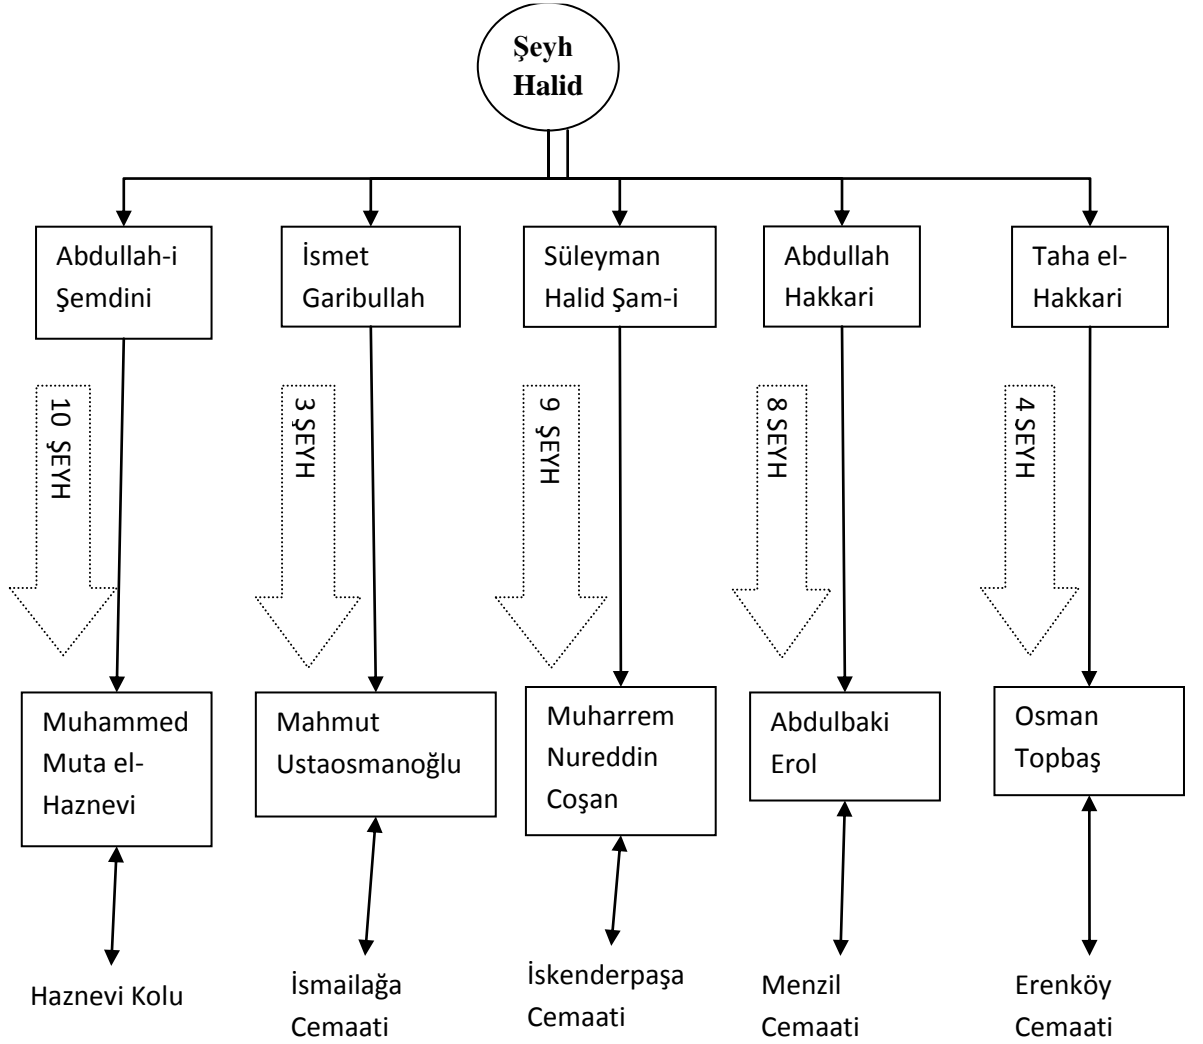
Şeyh Halid

Abdullah-i Şemdini

İsmet Garibullah

Süleyman Halid Şam-i

Abdullah Hakkari

Taha el-Hakkari

10 ŞEYH

3 ŞEYH

9 ŞEYH

8 SEYH

4 ŞEYH

Muhammed Muta el-Haznevi

Mahmut Ustaosmanoğlu

Muharrem Nureddin Coşan

Abdulbaki Erol

Osman Topbaş

Haznevi Kolu

İsmailağa Cemaati

İskenderpaşa Cemaati

Menzil Cemaati

Erenköy Cemaati